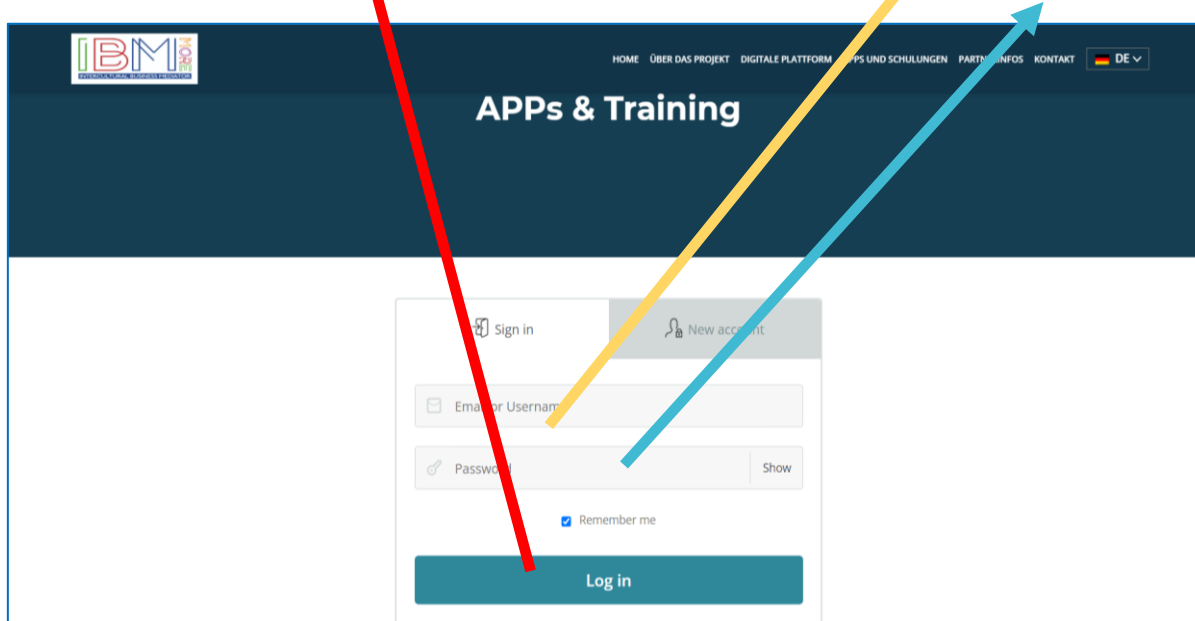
IBM MORE
INTERCULTURAL BUSINESS MEDIATOR

HOME ÜBER DAS PROJEKT DIGITALE PLATTFORM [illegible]PPS UND SCHULUNGEN PARTN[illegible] INFOS KONTAKT DE

APPs & Training

Sign in

New acc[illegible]

Ema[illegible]or Usernam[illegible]

Passwo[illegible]

Show

Remember me

Log in